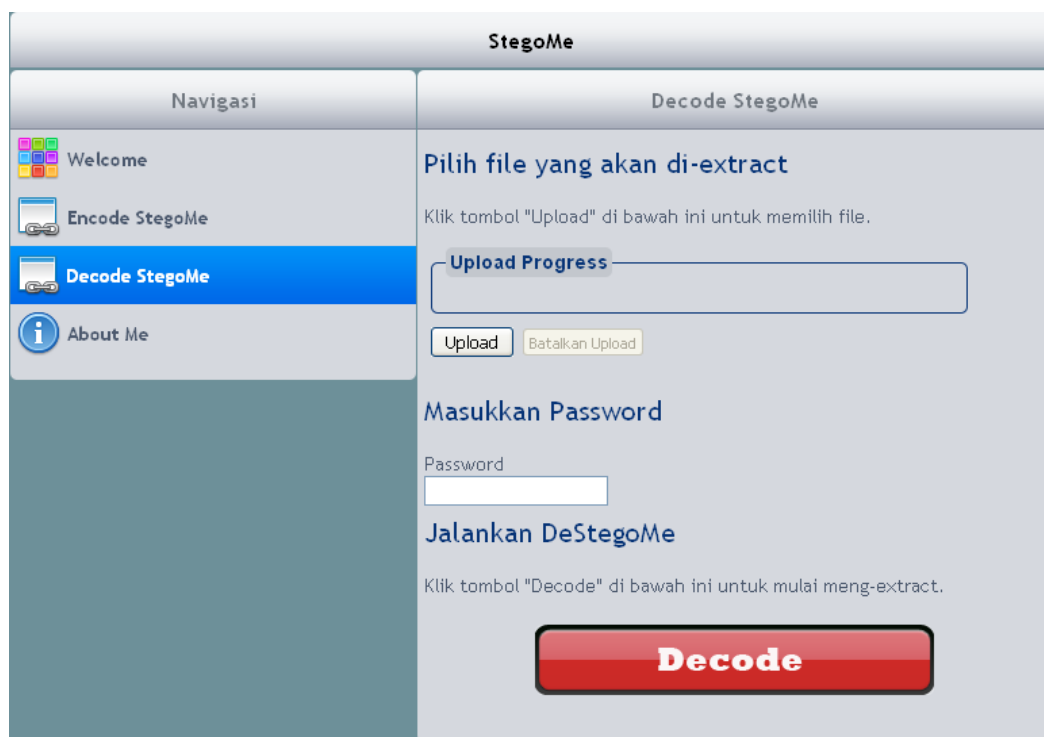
StegoMe

Navigasi

Welcome

Encode StegoMe

Decode StegoMe

About Me

Decode StegoMe

Pilih file yang akan di-extract

Klik tombol "Upload" di bawah ini untuk memilih file.

Upload Progress

Upload

Batalkan Upload

Masukkan Password

Password

Jalankan DeStegoMe

Klik tombol "Decode" di bawah ini untuk mulai meng-extract.

Decode